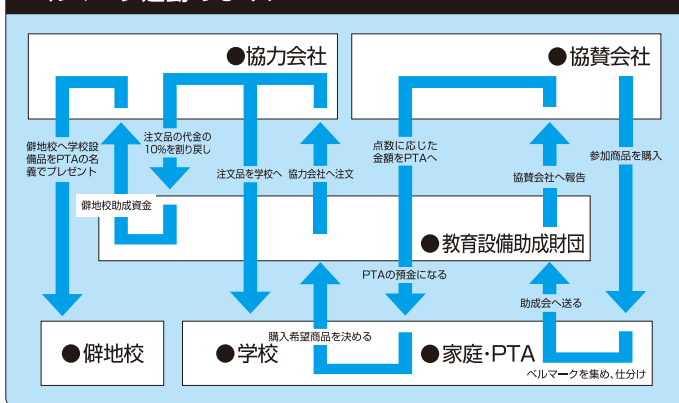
●協力会社

●協賛会社

僻地校へ学校設備品をPTAの名義でプレゼント

注文品の代金の10%を割り戻し

注文品を学校へ

協力会社へ注文

点数に応じた金額をPTAへ

協賛会社へ報告

参加商品を購入

僻地校助成資金

●教育設備助成財団

PTAの預金になる

助成会へ送る

購入希望商品を決める

●僻地校

●学校

●家庭・PTA

ベルマークを集め、仕分け